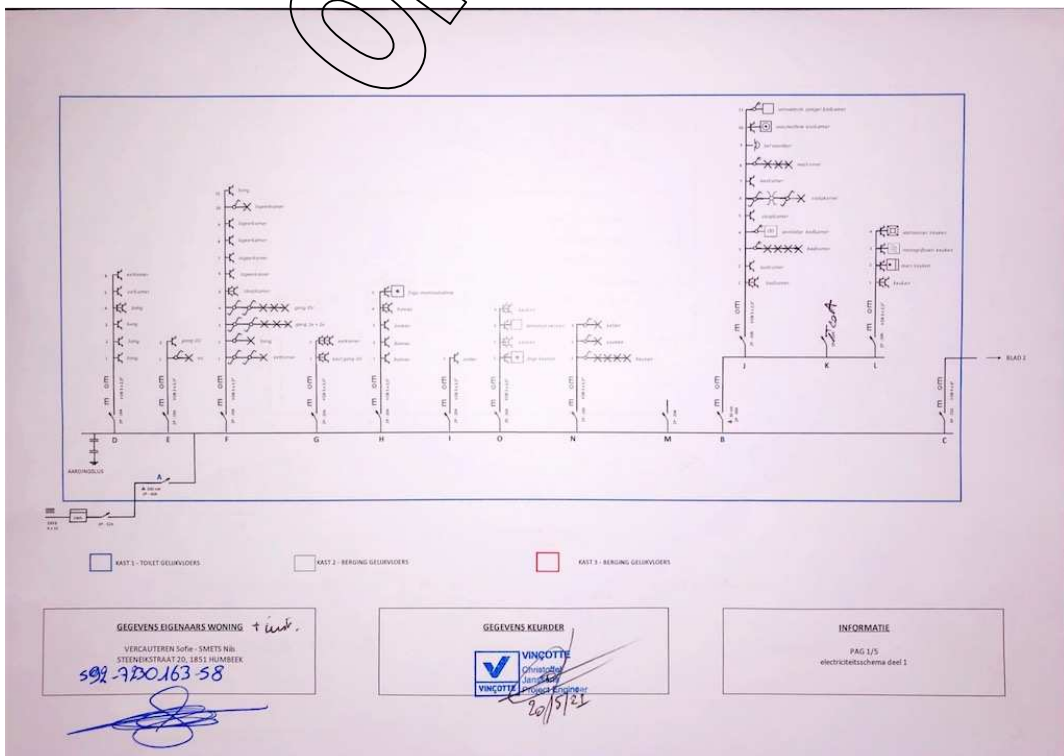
D E F G H I O N M B C

J K L

A

AARDINGSLUS

→ BLAD 2

KAST 1 - TOILET GELIJKVLOERS

KAST 2 - BERGING GELIJKVLOERS

KAST 3 - BERGING GELIJKVLOERS

GEGEVENS EIGENAARS WONING + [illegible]

VERCAUTEREN Sofie - SMETS Nils
STEENEIKSTRAAT 20, 1851 HUMBEEK
592-7130163-58

GEGEVENS KEURDER

VINÇOTTE
VINÇOTTE
Christoffel
Janssens
Project Engineer
20/5/21

INFORMATIE

PAG 1/5
electriciteitsschema deel 1